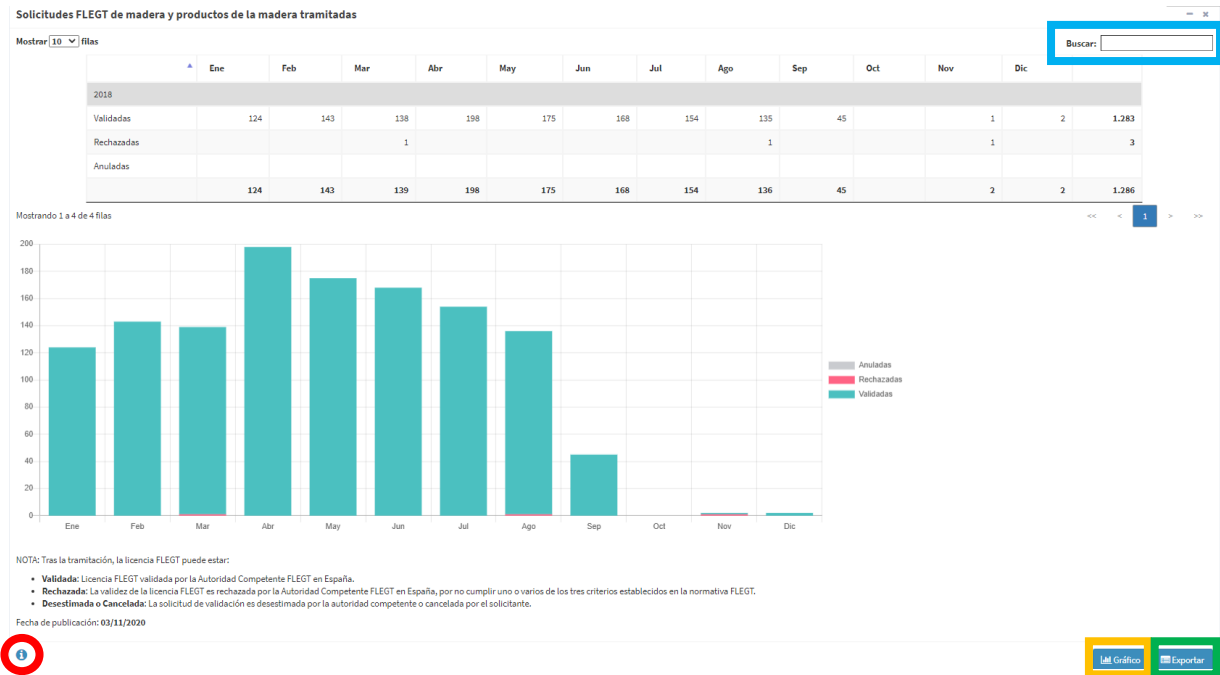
Solicitudes FLEGT de madera y productos de la madera tramitadas

Mostrar 10 filas

Buscar:

| | Ene | Feb | Mar | Abr | May | Jun | Jul | Ago | Sep | Oct | Nov | Dic | |
|---|---|---|---|---|---|---|---|---|---|---|---|---|---|
| 2018 | | | | | | | | | | | | | |
| Validadas | 124 | 143 | 138 | 198 | 175 | 168 | 154 | 135 | 45 | | 1 | 2 | 1.283 |
| Rechazadas | | | 1 | | | | | 1 | | | 1 | | 3 |
| Anuladas | | | | | | | | | | | | | |
| | 124 | 143 | 139 | 198 | 175 | 168 | 154 | 136 | 45 | | 2 | 2 | 1.286 |

Mostrando 1 a 4 de 4 filas

<< < 1 > >>

200
180
160
140
120
100
80
60
40
20
0

Ene Feb Mar Abr May Jun Jul Ago Sep Oct Nov Dic

Anuladas
Rechazadas
Validadas

NOTA: Tras la tramitación, la licencia FLEGT puede estar:

- **Validada**: Licencia FLEGT validada por la Autoridad Competente FLEGT en España.
- **Rechazada**: La validez de la licencia FLEGT es rechazada por la Autoridad Competente FLEGT en España, por no cumplir uno o varios de los tres criterios establecidos en la normativa FLEGT.
- **Desestimada o Cancelada**: La solicitud de validación es desestimada por la autoridad competente o cancelada por el solicitante.

Fecha de publicación: **03/11/2020**

Gráfico
Exportar